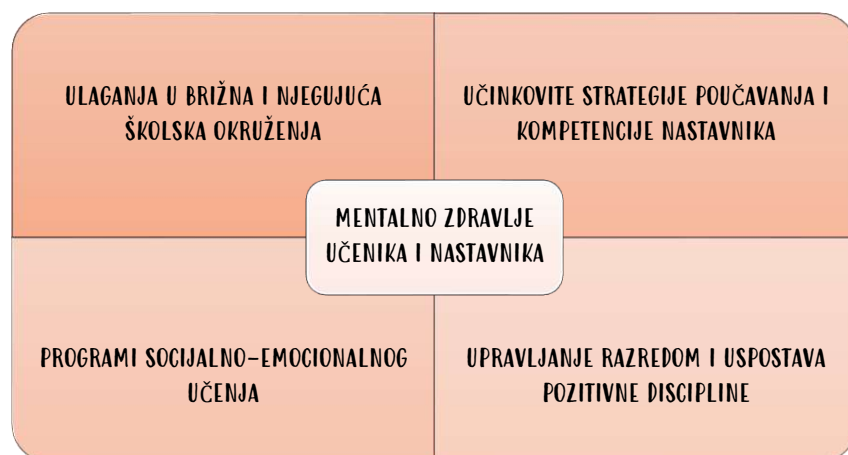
ULAGANJA U BRIŽNA I NJEGUJUĆA ŠKOLSKA OKRUŽENJA

UČINKOVITE STRATEGIJE POUČAVANJA I KOMPETENCIJE NASTAVNIKA

MENTALNO ZDRAVLJE UČENIKA I NASTAVNIKA

PROGRAMI SOCIJALNO-EMOCIONALNOG UČENJA

UPRAVLJANJE RAZREDOM I USPOSTAVA POZITIVNE DISCIPLINE